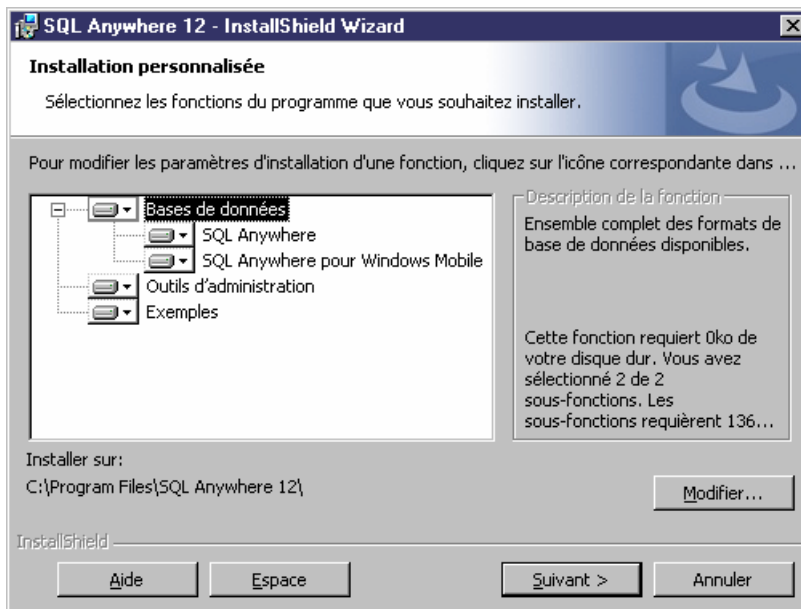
SQL Anywhere 12 - InstallShield Wizard

Installation personnalisée

Sélectionnez les fonctions du programme que vous souhaitez installer.

Pour modifier les paramètres d'installation d'une fonction, cliquez sur l'icône correspondante dans ...

Bases de données
SQL Anywhere
SQL Anywhere pour Windows Mobile
Outils d'administration
Exemples

Description de la fonction
Ensemble complet des formats de base de données disponibles.

Cette fonction requiert 0ko de votre disque dur. Vous avez sélectionné 2 de 2 sous-fonctions. Les sous-fonctions requièrent 136...

Installer sur:
C:\Program Files\SQL Anywhere 12\

Modifier...

InstallShield

Aide
Espace
Suivant >
Annuler